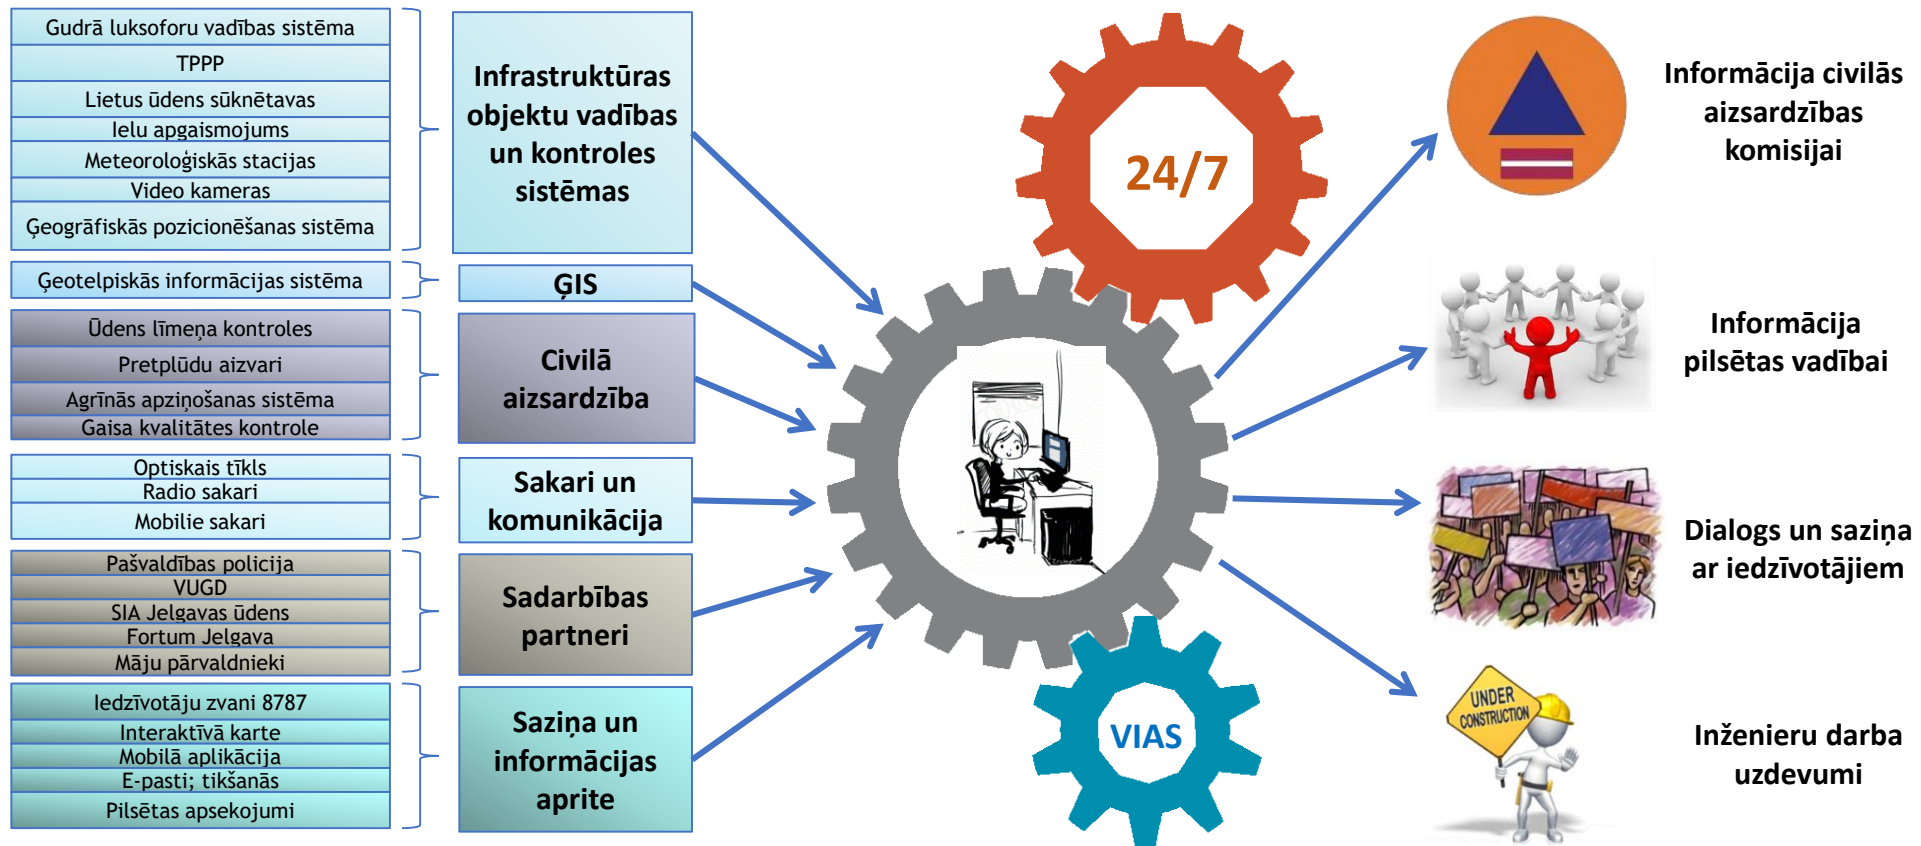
Gudrā luksoforu vadības sistēma
TPPP
Lietus ūdens sūknētavas
Ielu apgaismojums
Meteoroloģiskās stacijas
Video kameras
Ģeogrāfiskās pozicionēšanas sistēma

Infrastruktūras objektu vadības un kontroles sistēmas

Ģeotelpiskās informācijas sistēma

ĢIS

Ūdens līmeņa kontroles
Pretplūdu aizvari
Agrīnās apziņošanas sistēma
Gaisa kvalitātes kontrole

Civilā aizsardzība

Optiskais tīkls
Radio sakari
Mobilie sakari

Sakari un komunikācija

Pašvaldības policija
VUGD
SIA Jelgavas ūdens
Fortum Jelgava
Māju pārvaldnieki

Sadarbības partneri

Iedzīvotāju zvani 8787
Interaktīvā karte
Mobilā aplikācija
E-pasti; tikšanās
Pilsētas apsekojumi

Saziņa un informācijas aprite

24/7

VIAS

Informācija civilās aizsardzības komisijai

Informācija pilsētas vadībai

Dialogs un saziņa ar iedzīvotājiem

UNDER CONSTRUCTION

Inženieru darba uzdevumi